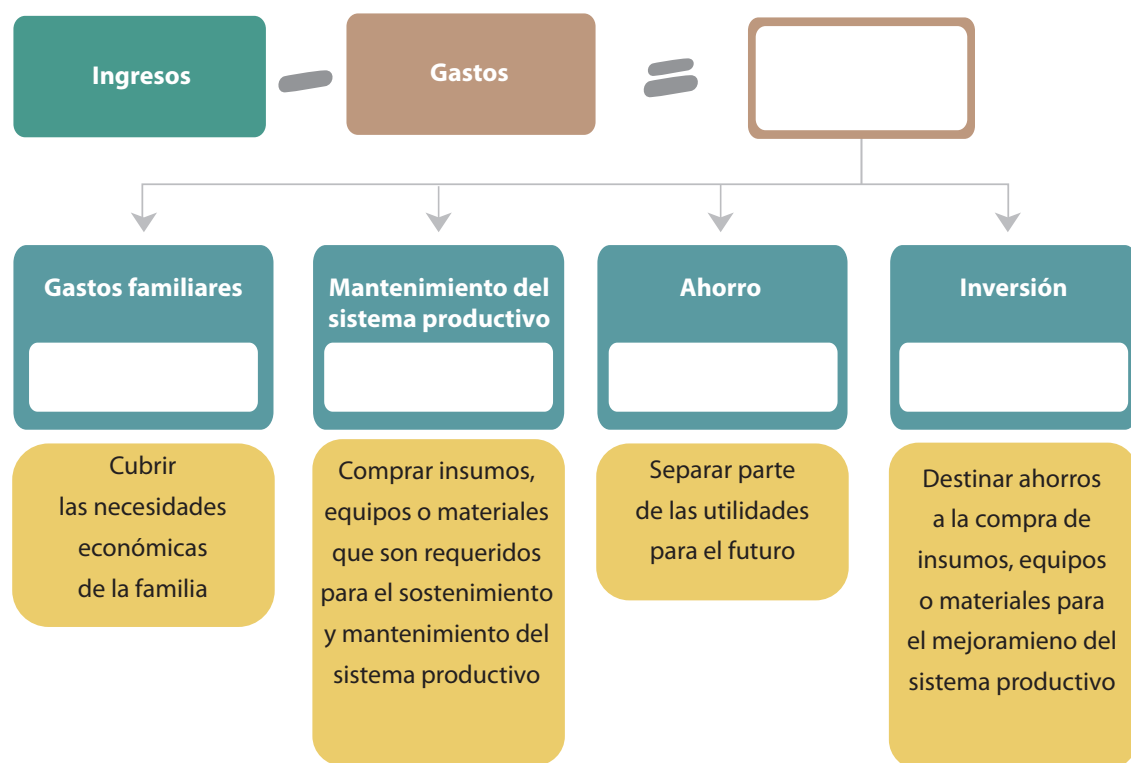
Ingresos

Gastos

Gastos familiares

Cubrir las necesidades económicas de la familia

Mantenimiento del sistema productivo

Comprar insumos, equipos o materiales que son requeridos para el sostenimiento y mantenimiento del sistema productivo

Ahorro

Separar parte de las utilidades para el futuro

Inversión

Destinar ahorros a la compra de insumos, equipos o materiales para el mejoramieno del sistema productivo